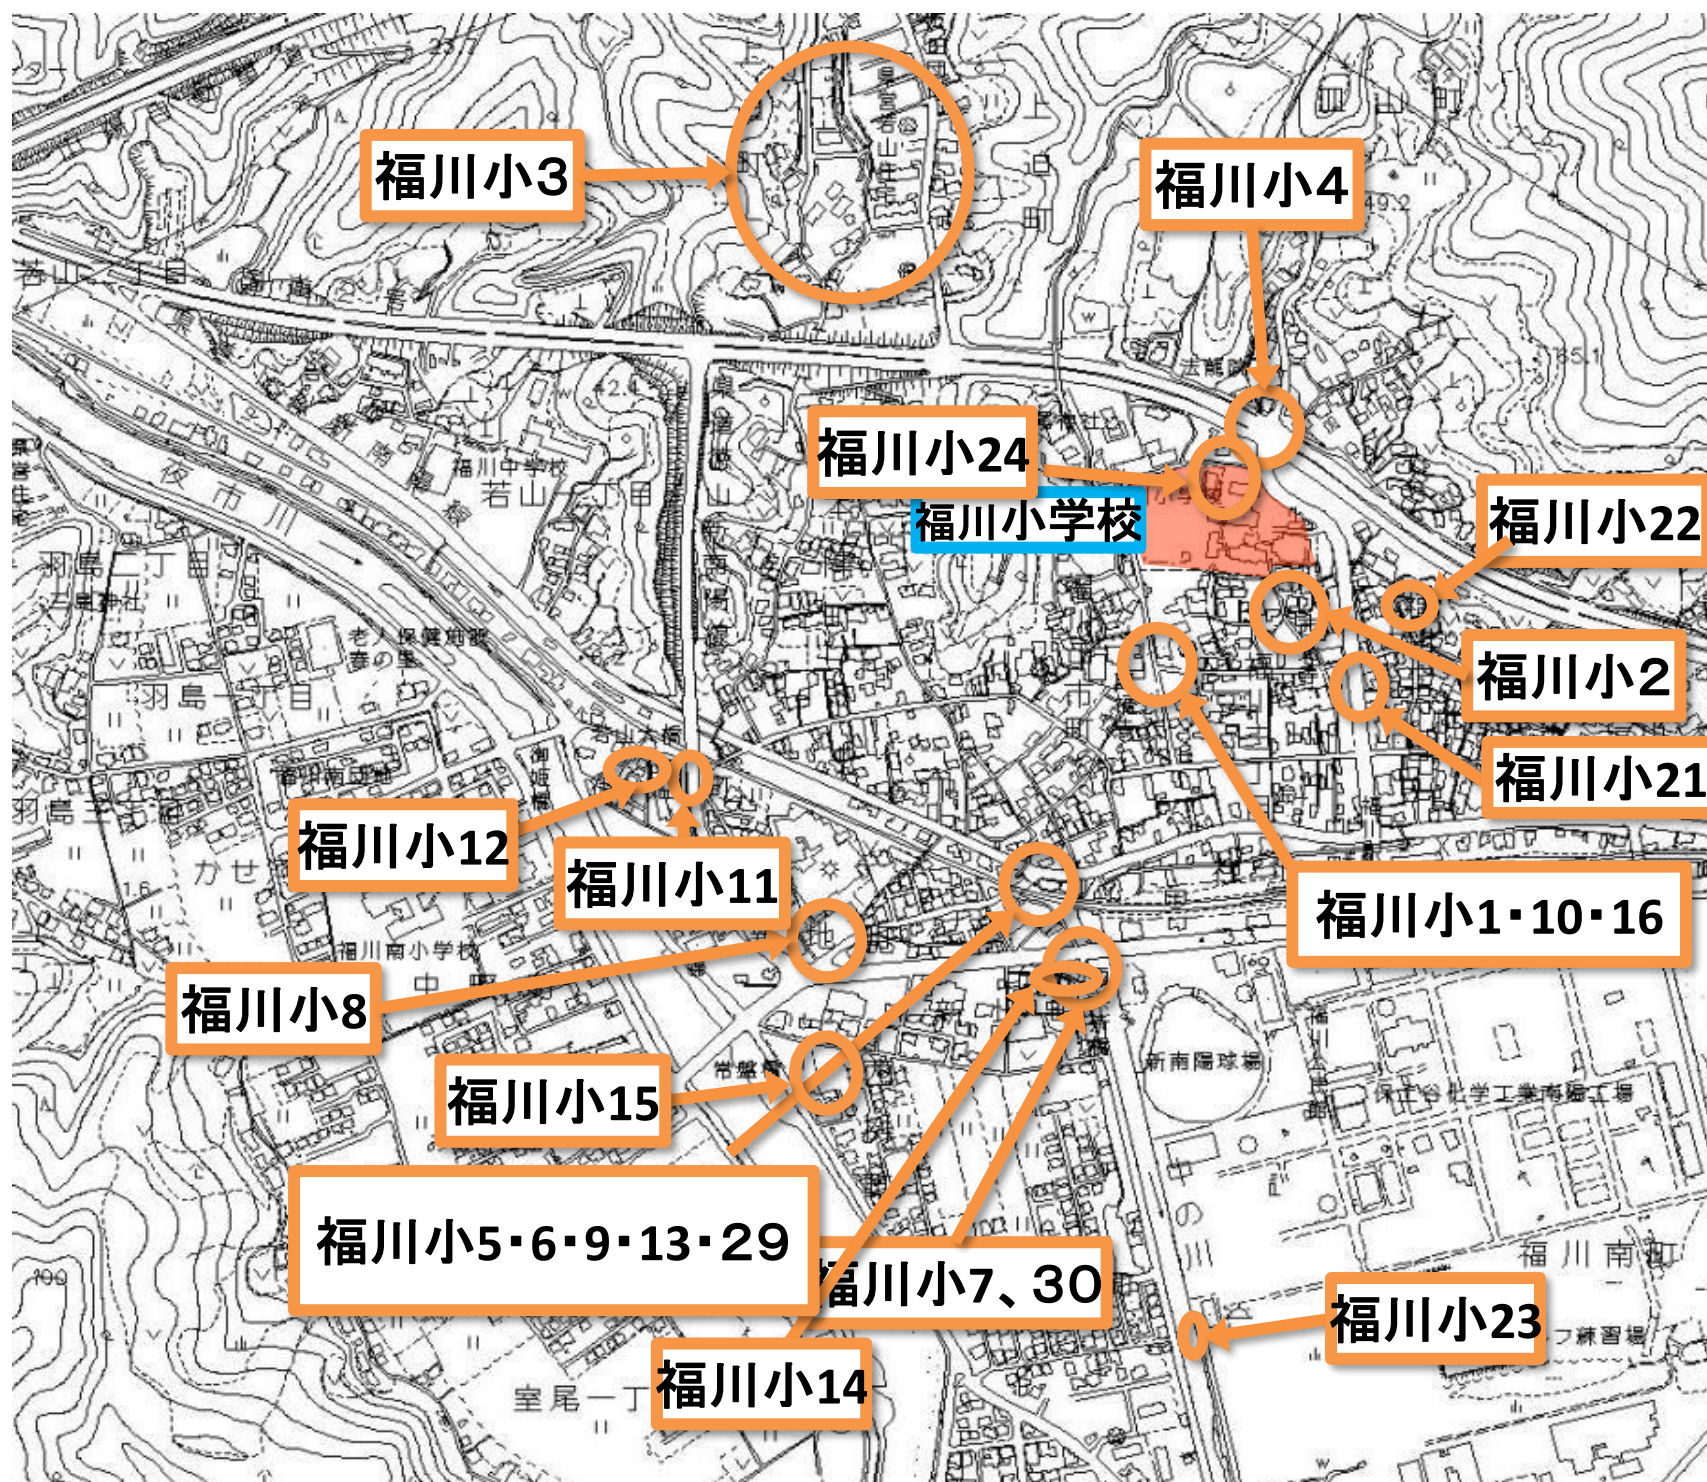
福川小3

福川小4

福川小24

福川小学校

福川小22

福川小2

福川小21

福川小12

福川小11

福川小1・10・16

福川小8

福川小15

福川小5・6・9・13・29

福川小7、30

福川小23

福川小14

若山一丁目

夜市川

福川中学校

若山二丁目

羽島二丁目

羽島一丁目

羽島三丁目

老人保養施設

福川南小学校

新南陽球場

保土谷化学工業南陽工場

福川南町

室尾一丁目

若山大橋